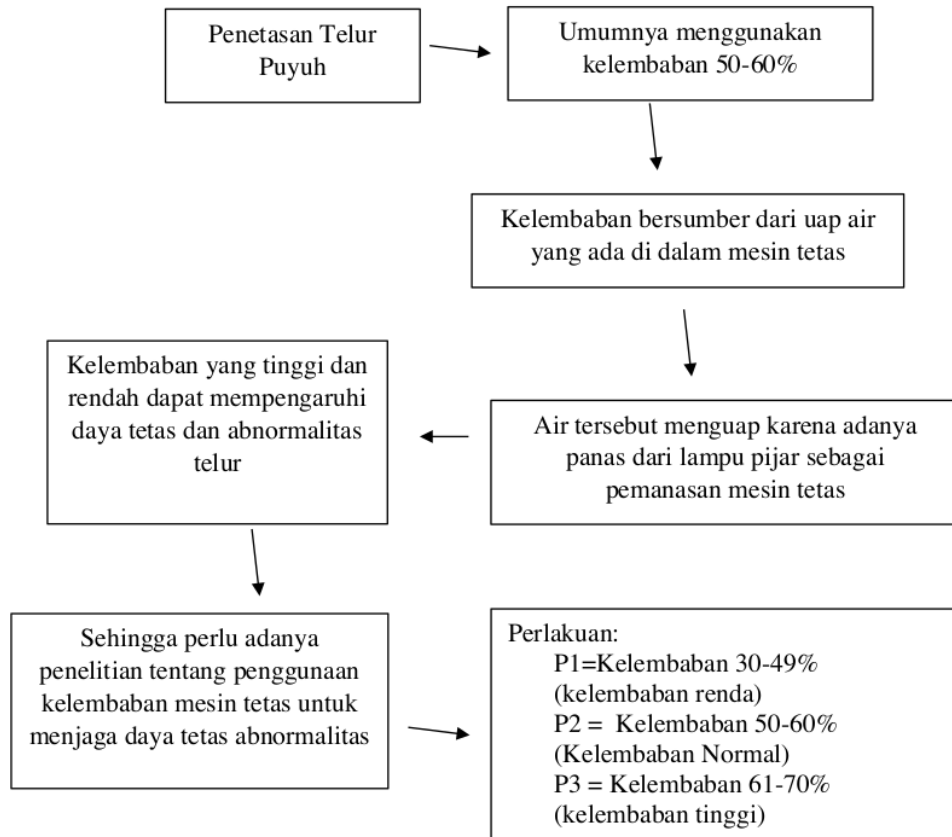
Penetasan Telur Puyuh

Umumnya menggunakan kelembaban 50-60%

Kelembaban bersumber dari uap air yang ada di dalam mesin tetas

Air tersebut menguap karena adanya panas dari lampu pijar sebagai pemanasan mesin tetas

Kelembaban yang tinggi dan rendah dapat mempengaruhi daya tetas dan abnormalitas telur

Sehingga perlu adanya penelitian tentang penggunaan kelembaban mesin tetas untuk menjaga daya tetas abnormalitas

Perlakuan:
P1=Kelembaban 30-49% (kelembaban renda)
P2 = Kelembaban 50-60% (Kelembaban Normal)
P3 = Kelembaban 61-70% (kelembaban tinggi)